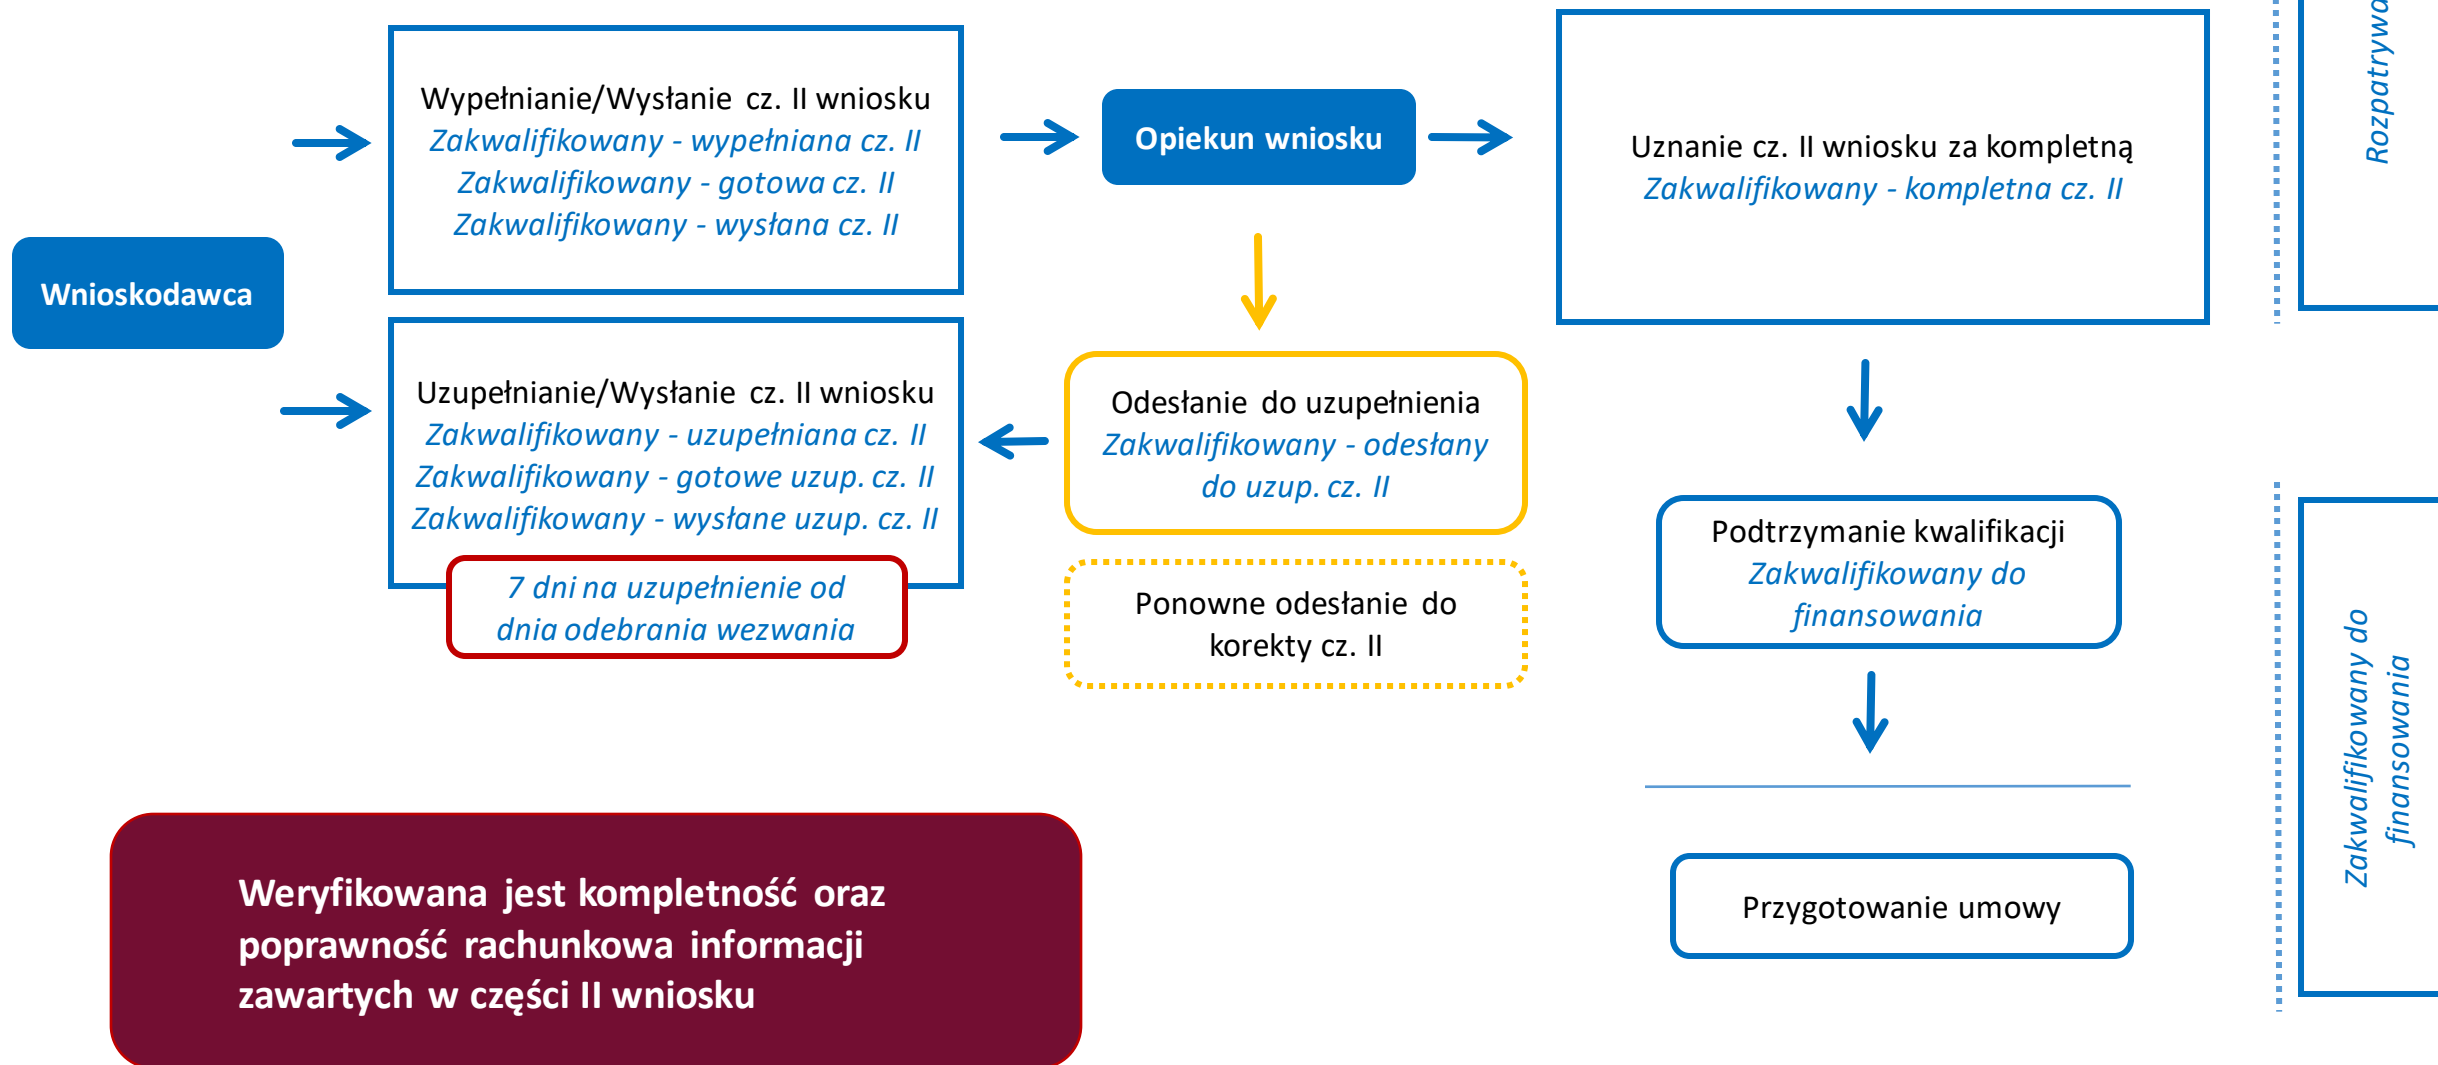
Wnioskodawca

Wypełnianie/Wysłanie cz. II wniosku
Zakwalifikowany - wypełniana cz. II
Zakwalifikowany - gotowa cz. II
Zakwalifikowany - wysłana cz. II

Opiekun wniosku

Uznanie cz. II wniosku za kompletną
Zakwalifikowany - kompletna cz. II

Rozpatrywa

Uzupełnianie/Wysłanie cz. II wniosku
Zakwalifikowany - uzupełniana cz. II
Zakwalifikowany - gotowe uzup. cz. II
Zakwalifikowany - wysłane uzup. cz. II

7 dni na uzupełnienie od dnia odebrania wezwania

Odesłanie do uzupełnienia
Zakwalifikowany - odesłany do uzup. cz. II

Ponowne odesłanie do korekty cz. II

Podtrzymanie kwalifikacji
Zakwalifikowany do finansowania

Przygotowanie umowy

Zakwalifikowany do finansowania

Weryfikowana jest kompletność oraz poprawność rachunkowa informacji zawartych w części II wniosku